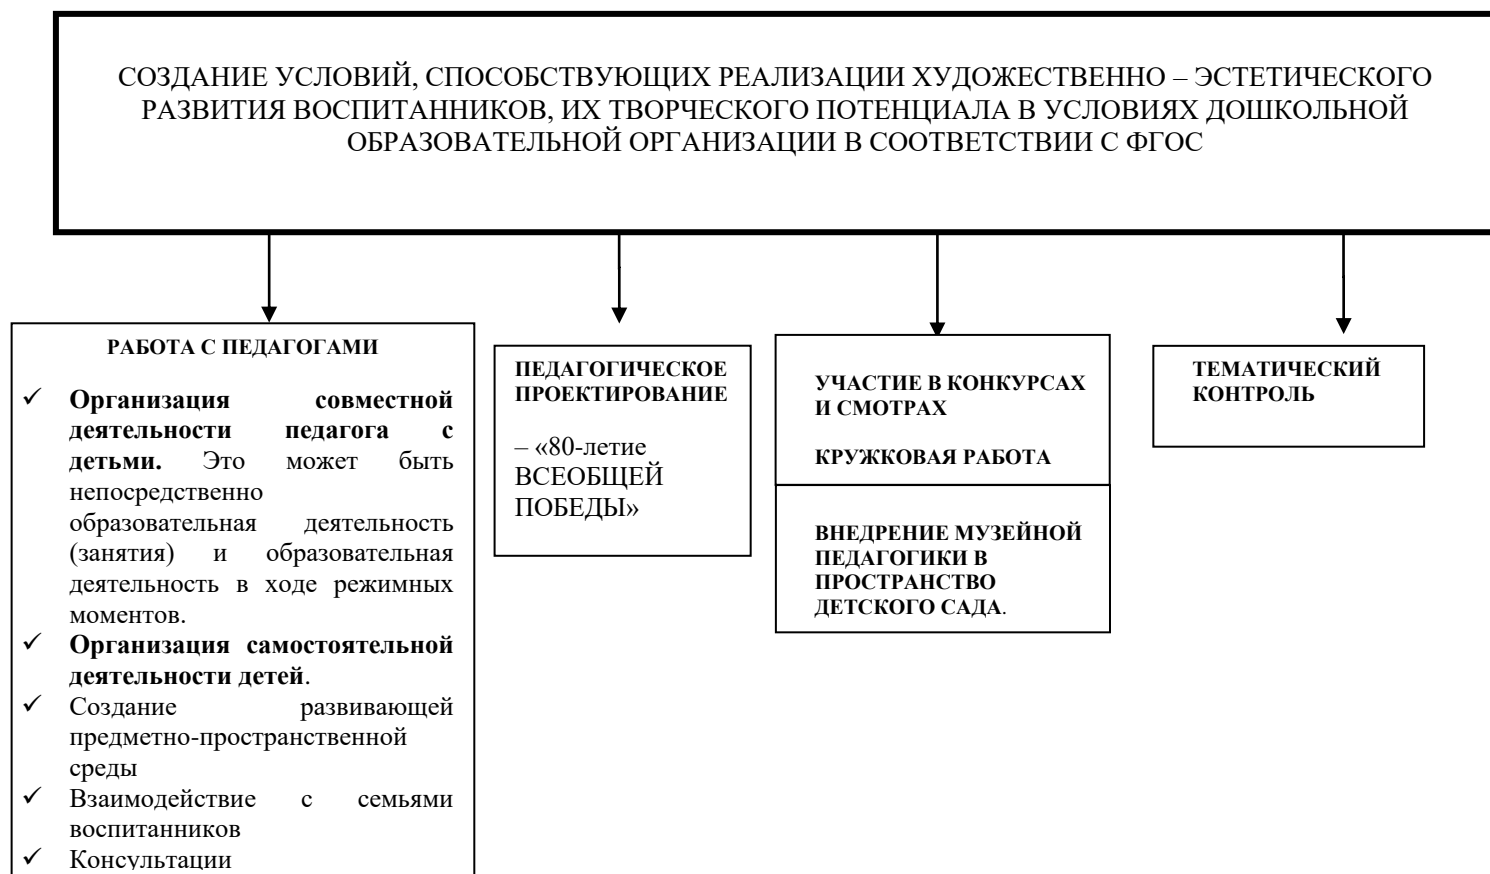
СОЗДАНИЕ УСЛОВИЙ, СПОСОБСТВУЮЩИХ РЕАЛИЗАЦИИ ХУДОЖЕСТВЕННО – ЭСТЕТИЧЕСКОГО РАЗВИТИЯ ВОСПИТАННИКОВ, ИХ ТВОРЧЕСКОГО ПОТЕНЦИАЛА В УСЛОВИЯХ ДОШКОЛЬНОЙ ОБРАЗОВАТЕЛЬНОЙ ОРГАНИЗАЦИИ В СООТВЕТСТВИИ С ФГОС

РАБОТА С ПЕДАГОГАМИ

✓ **Организация совместной деятельности педагога с детьми.** Это может быть непосредственно образовательная деятельность (занятия) и образовательная деятельность в ходе режимных моментов.
✓ **Организация самостоятельной деятельности детей**.
✓ Создание развивающей предметно-пространственной среды
✓ Взаимодействие с семьями воспитанников
✓ Консультации

ПЕДАГОГИЧЕСКОЕ ПРОЕКТИРОВАНИЕ

– «80-летие ВСЕОБЩЕЙ ПОБЕДЫ»

УЧАСТИЕ В КОНКУРСАХ И СМОТРАХ

КРУЖКОВАЯ РАБОТА

ВНЕДРЕНИЕ МУЗЕЙНОЙ ПЕДАГОГИКИ В ПРОСТРАНСТВО ДЕТСКОГО САДА.

ТЕМАТИЧЕСКИЙ КОНТРОЛЬ